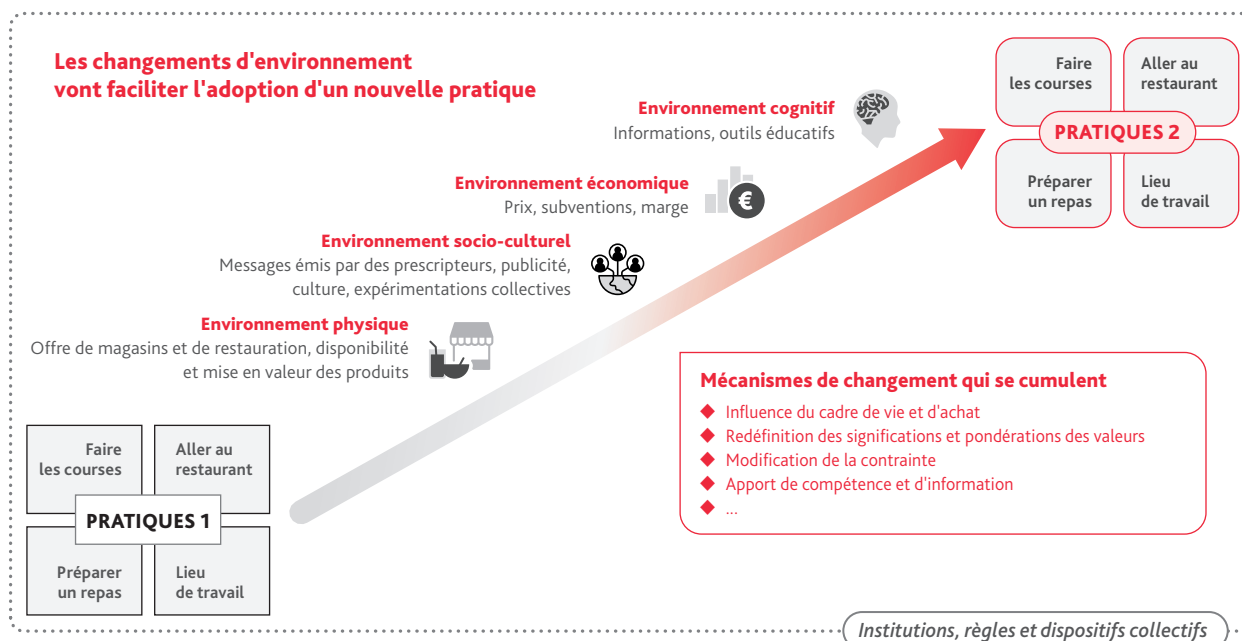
Les changements d'environnement vont faciliter l'adoption d'un nouvelle pratique

Faire les courses

Aller au restaurant

PRATIQUES 2

Préparer un repas

Lieu de travail

Environnement cognitif
Informations, outils éducatifs

Environnement économique
Prix, subventions, marge

€

Environnement socio-culturel
Messages émis par des prescripteurs, publicité, culture, expérimentations collectives

Environnement physique
Offre de magasins et de restauration, disponibilité et mise en valeur des produits

Mécanismes de changement qui se cumulent
◆ Influence du cadre de vie et d'achat
◆ Redéfinition des significations et pondérations des valeurs
◆ Modification de la contrainte
◆ Apport de compétence et d'information
◆ ...

Faire les courses

Aller au restaurant

PRATIQUES 1

Préparer un repas

Lieu de travail

Institutions, règles et dispositifs collectifs